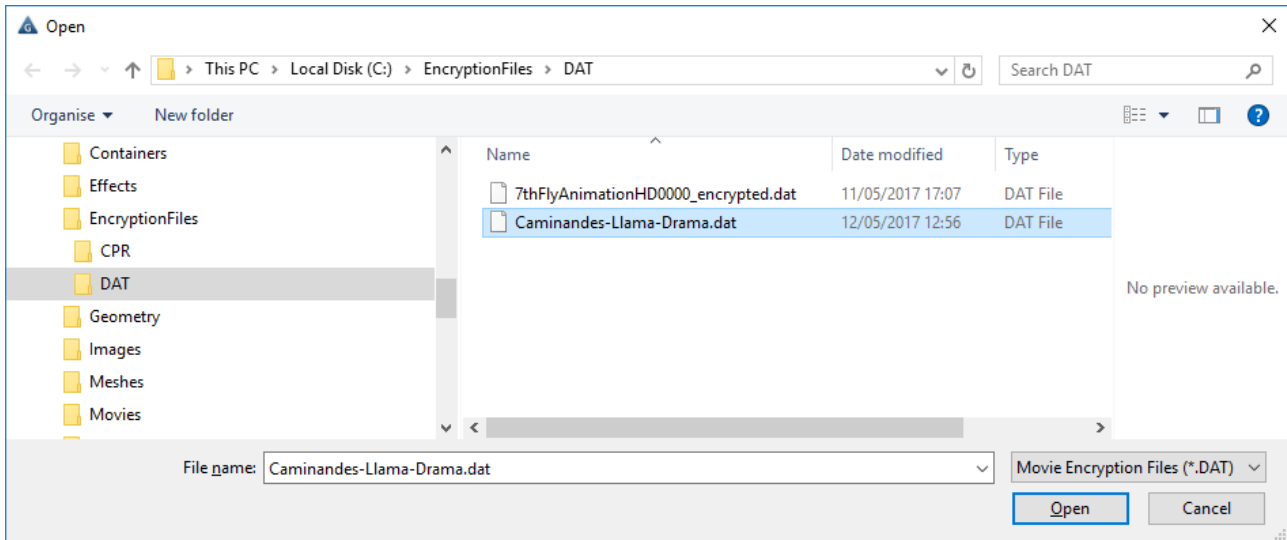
Open

This PC > Local Disk (C:) > EncryptionFiles > DAT

Search DAT

Organise ▾ New folder

Containers
Effects
EncryptionFiles
CPR
DAT
Geometry
Images
Meshes
Movies

| Name | Date modified | Type |
|---|---|---|
| 7thFlyAnimationHD0000_encrypted.dat | 11/05/2017 17:07 | DAT File |
| Caminandes-Llama-Drama.dat | 12/05/2017 12:56 | DAT File |

No preview available.

File name: Caminandes-Llama-Drama.dat

Movie Encryption Files (*.DAT)

Open

Cancel